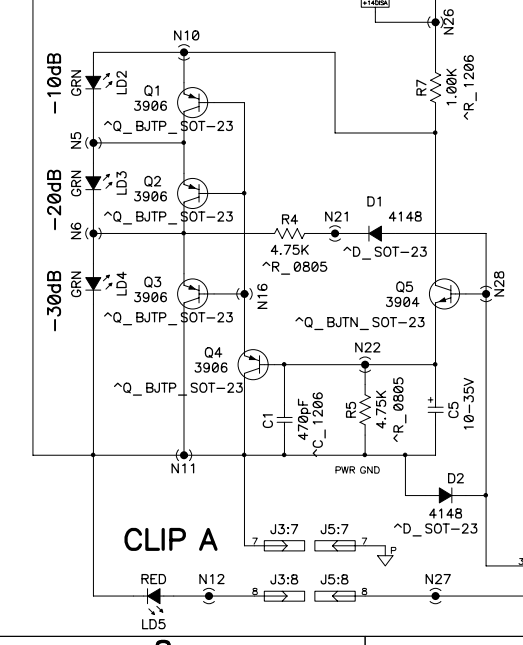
+14DISA
N26
N10
-10dB
GRN
LD2
Q1
3906
^Q_BJTP_SOT-23
R7
1.00K
^R_1206
N5
-20dB
GRN
LD3
Q2
3906
^Q_BJTP_SOT-23
D1
4148
R4
N21
N6
4.75K
^R_0805
^D_SOT-23
-30dB
GRN
LD4
Q3
3906
^Q_BJTP_SOT-23
N16
Q5
3904
N28
^Q_BJTN_SOT-23
Q4
3906
^Q_BJTP_SOT-23
N22
C1
470pF
^C_1206
R5
4.75K
^R_0805
C5
10-35V
N11
PWR GND
D2
4148
^D_SOT-23
CLIP A
7
J3:7
J5:7
7
P
RED
N12
J3:8
J5:8
N27
8
8
LD5
3